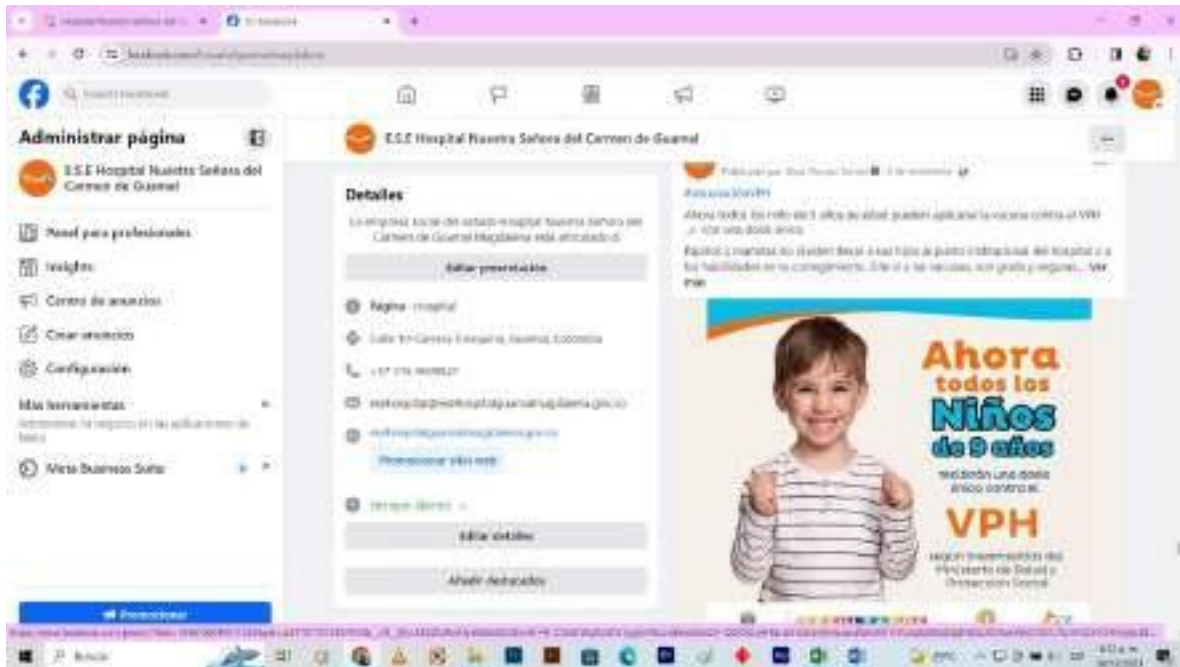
Administrar página

E.S.E Hospital Nuestra Señora del Carmen de Guamal

Panel para profesionales

Insights

Centro de anuncios

Crear anuncios

Configuración

Más herramientas

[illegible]

Meta Business Suite

Promocionar

E.S.E Hospital Nuestra Señora del Carmen de Guamal

Detalles

La empresa social del estado Hospital Nuestra Señora del Carmen de Guamal Magdalena está afectado di

Editar presentación

Página · Hospital

Calle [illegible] Carrera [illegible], Guamal, Colombia

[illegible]

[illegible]

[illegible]

Promocionar sitio web

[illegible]

Editar detalles

Añadir destacados

Publicado por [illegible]

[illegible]

Ahora todos los niño de 9 años de edad pueden aplicarse la vacuna contra el VPH ... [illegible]

Padres y madres no pueden llevar a sus hijos al punto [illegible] del Hospital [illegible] ... Ver más

Ahora todos los Niños de 9 años recibirán una dosis única contra el VPH

según lineamientos del Ministerio de Salud y Protección Social

Buscar